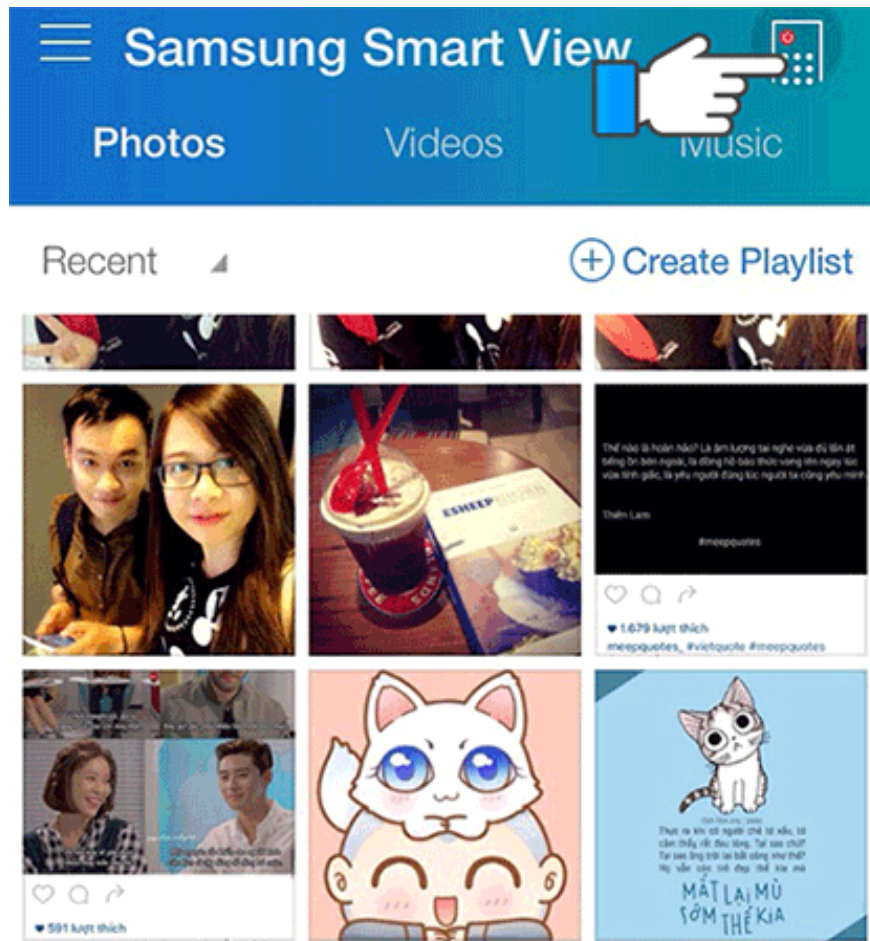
Samsung Smart View

Photos Videos Music

Recent

Create Playlist

Thế nào là hoàn hảo? Là âm lượng tai nghe vừa đủ lấn át tiếng ồn bên ngoài, là đồng hồ báo thức vang lên ngay lúc vừa tỉnh giấc, là yêu người đúng lúc người ta cũng yêu mình.

Thiên Lam

#meepquotes

1.679 lượt thích

meepquotes_ #vietquote #meepquotes

591 lượt thích

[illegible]

MẮT LẠI MÙ SỚM THẾ KIA